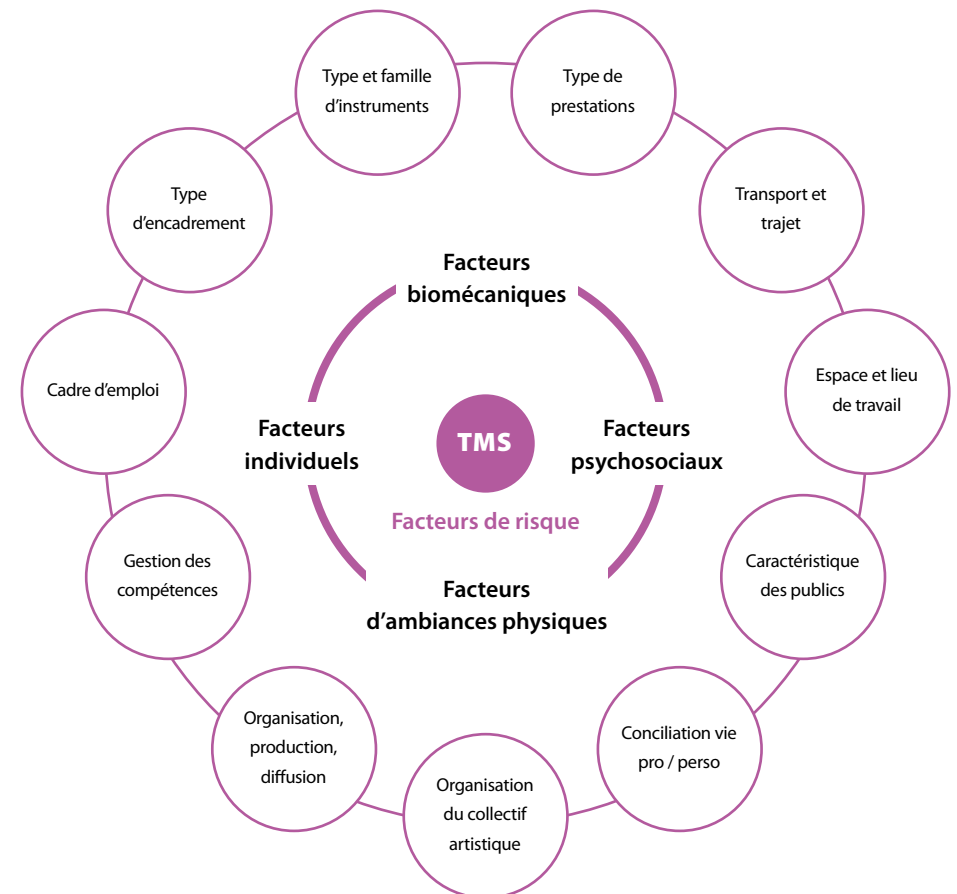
Type et famille d'instruments

Type de prestations

Transport et trajet

Espace et lieu de travail

Caractéristique des publics

Conciliation vie pro / perso

Organisation du collectif artistique

Organisation, production, diffusion

Gestion des compétences

Cadre d'emploi

Type d'encadrement

Facteurs biomécaniques

Facteurs individuels

TMS

Facteurs psychosociaux

Facteurs de risque

Facteurs d'ambiances physiques